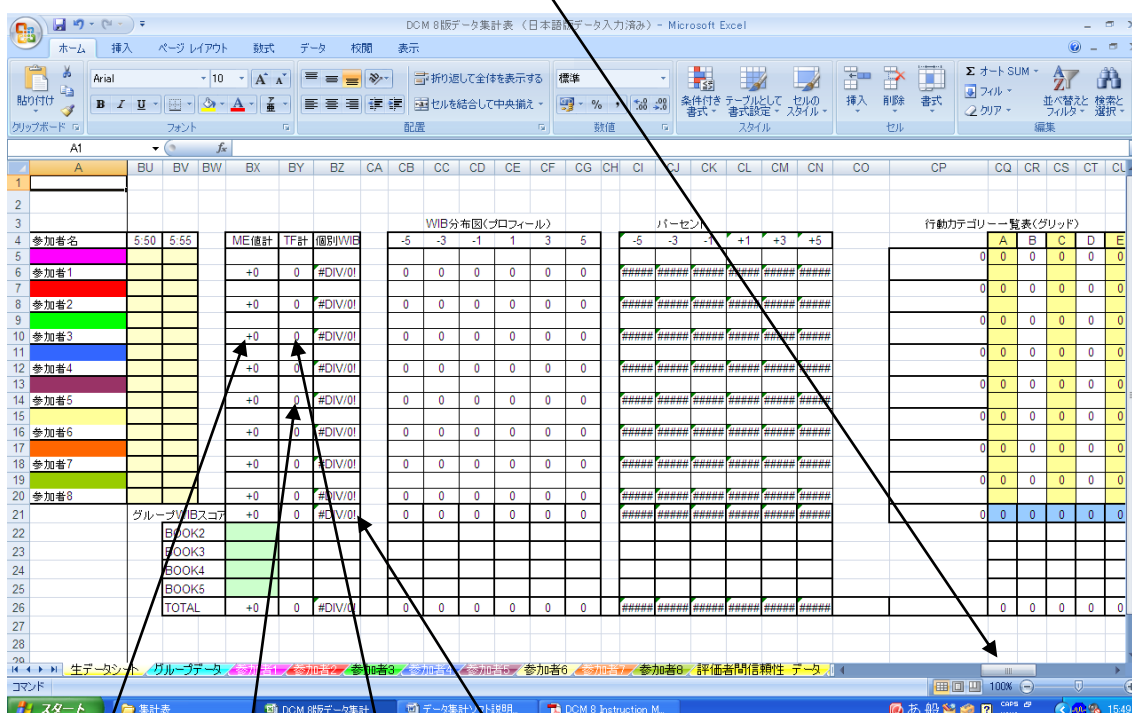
DCM 8版データ集計表（日本語版データ入力済み） - Microsoft Excel

ホーム 挿入 ページ レイアウト 数式 データ 校閲 表示

貼り付け クリップボード Arial 10 フォント 折り返して全体を表示する セルを結合して中央揃え 配置 標準 数値 条件付き書式 テーブルとして書式設定 セルのスタイル スタイル 挿入 削除 書式 セル オート SUM フィル クリア 並べ替えとフィルタ 検索と選択 編集

A1 fx

| | A | BU | BV | BW | BX | BY | BZ | CA | CB | CC | CD | CE | CF | CG | CH | CI | CJ | CK | CL | CM | CN | CO | CP | CQ | CR | CS | CT | CU |
|---|---|---|---|---|---|---|---|---|---|---|---|---|---|---|---|---|---|---|---|---|---|---|---|---|---|---|---|---|
| 1 | | | | | | | | | | | | | | | | | | | | | | | | | | | | |
| 2 | | | | | | | | | | | | | | | | | | | | | | | | | | | | |
| 3 | | | | | | | | | WIB分布図(プロフィール) | | | | | | | パーセント | | | | | | | 行動カテゴリー一覧表(グリッド) | | | | | |
| 4 | 参加者名 | 5:50 | 5:55 | | ME値計 | TF計 | 個別WIB | | -5 | -3 | -1 | 1 | 3 | 5 | | -5 | -3 | -1 | +1 | +3 | +5 | | | A | B | C | D | E |
| 5 | | | | | | | | | | | | | | | | | | | | | | | 0 | 0 | 0 | 0 | 0 | 0 |
| 6 | 参加者1 | | | | +0 | 0 | #DIV/0! | | 0 | 0 | 0 | 0 | 0 | 0 | | ##### | ##### | ##### | ##### | ##### | ##### | | | | | | | |
| 7 | | | | | | | | | | | | | | | | | | | | | | | 0 | 0 | 0 | 0 | 0 | 0 |
| 8 | 参加者2 | | | | +0 | 0 | #DIV/0! | | 0 | 0 | 0 | 0 | 0 | 0 | | ##### | ##### | ##### | ##### | ##### | ##### | | | | | | | |
| 9 | | | | | | | | | | | | | | | | | | | | | | | 0 | 0 | 0 | 0 | 0 | 0 |
| 10 | 参加者3 | | | | +0 | 0 | #DIV/0! | | 0 | 0 | 0 | 0 | 0 | 0 | | ##### | ##### | ##### | ##### | ##### | ##### | | | | | | | |
| 11 | | | | | | | | | | | | | | | | | | | | | | | 0 | 0 | 0 | 0 | 0 | 0 |
| 12 | 参加者4 | | | | +0 | 0 | #DIV/0! | | 0 | 0 | 0 | 0 | 0 | 0 | | ##### | ##### | ##### | ##### | ##### | ##### | | | | | | | |
| 13 | | | | | | | | | | | | | | | | | | | | | | | 0 | 0 | 0 | 0 | 0 | 0 |
| 14 | 参加者5 | | | | +0 | 0 | #DIV/0! | | 0 | 0 | 0 | 0 | 0 | 0 | | ##### | ##### | ##### | ##### | ##### | ##### | | | | | | | |
| 15 | | | | | | | | | | | | | | | | | | | | | | | 0 | 0 | 0 | 0 | 0 | 0 |
| 16 | 参加者6 | | | | +0 | 0 | #DIV/0! | | 0 | 0 | 0 | 0 | 0 | 0 | | ##### | ##### | ##### | ##### | ##### | ##### | | | | | | | |
| 17 | | | | | | | | | | | | | | | | | | | | | | | 0 | 0 | 0 | 0 | 0 | 0 |
| 18 | 参加者7 | | | | +0 | 0 | #DIV/0! | | 0 | 0 | 0 | 0 | 0 | 0 | | ##### | ##### | ##### | ##### | ##### | ##### | | | | | | | |
| 19 | | | | | | | | | | | | | | | | | | | | | | | 0 | 0 | 0 | 0 | 0 | 0 |
| 20 | 参加者8 | | | | +0 | 0 | #DIV/0! | | 0 | 0 | 0 | 0 | 0 | 0 | | ##### | ##### | ##### | ##### | ##### | ##### | | | | | | | |
| 21 | | グループWIBスコア | | | +0 | 0 | #DIV/0! | | 0 | 0 | 0 | 0 | 0 | 0 | | ##### | ##### | ##### | ##### | ##### | ##### | | 0 | 0 | 0 | 0 | 0 | 0 |
| 22 | | | BOOK2 | | | | | | | | | | | | | | | | | | | | | | | | | |
| 23 | | | BOOK3 | | | | | | | | | | | | | | | | | | | | | | | | | |
| 24 | | | BOOK4 | | | | | | | | | | | | | | | | | | | | | | | | | |
| 25 | | | BOOK5 | | | | | | | | | | | | | | | | | | | | | | | | | |
| 26 | | | TOTAL | | +0 | 0 | #DIV/0! | | 0 | 0 | 0 | 0 | 0 | 0 | | ##### | ##### | ##### | ##### | ##### | ##### | | | 0 | 0 | 0 | 0 | 0 |

生データシート グループデータ 参加者1 参加者2 参加者3 参加者4 参加者5 参加者6 参加者7 参加者8 評価者間信頼性 データ

コマンド 100%

スタート 集計表 DCM 8版データ集計... データ集計ソフト説明... DCM 8 Instruction M... CAPS 15:49